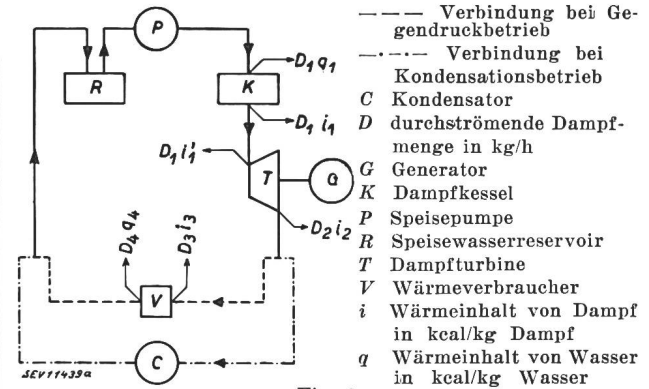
P

R

K

$D_1 q_1$

$D_1 i_1$

$D_1 i_1'$

T

G

$D_2 i_2$

$D_4 q_4$

$D_3 i_3$

V

C

SEV11439a

——— Verbindung bei Gegendruckbetrieb

—·—·— Verbindung bei Kondensationsbetrieb

C Kondensator

D durchströmende Dampfmenge in kg/h

G Generator

K Dampfkessel

P Speisepumpe

R Speisewasserreservoir

T Dampfturbine

V Wärmeverbraucher

i Wärmeinhalt von Dampf in kcal/kg Dampf

q Wärmeinhalt von Wasser in kcal/kg Wasser

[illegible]